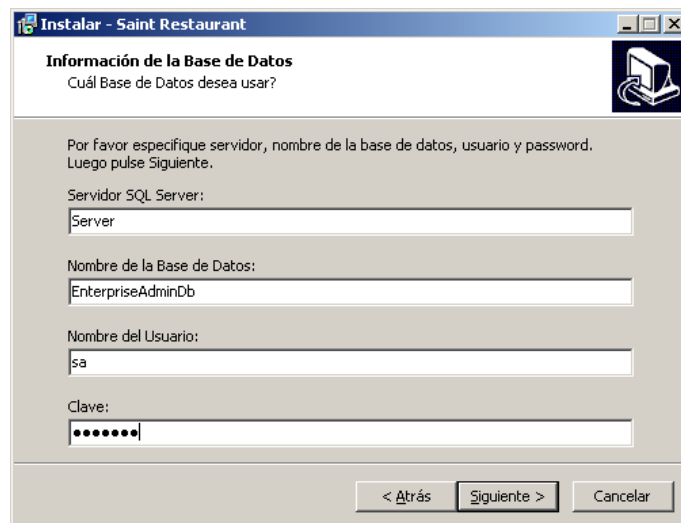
Instalar - Saint Restaurant

Información de la Base de Datos
Cuál Base de Datos desea usar?

Por favor especifique servidor, nombre de la base de datos, usuario y password. Luego pulse Siguiente.

Servidor SQL Server:
Server

Nombre de la Base de Datos:
EnterpriseAdminDb

Nombre del Usuario:
sa

Clave:
•••••••

< Atrás
Siguiente >
Cancelar